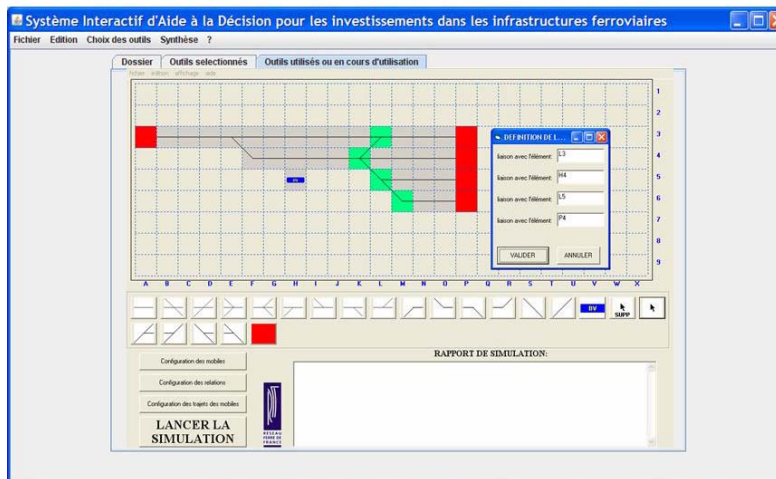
Système Interactif d'Aide à la Décision pour les investissements dans les infrastructures ferroviaires

Fichier Edition Choix des outils Synthèse ?

Dossier | Outils selectionnés | Outils utilisés ou en cours d'utilisation

fichier edition affichage aide

1
2
3
4
5
6
7
8
9

A B C D E F G H I J K L M N O P Q R S T U V W X

BV

DEFINITION DE L...

liaison avec l'élément L3

liaison avec l'élément H4

liaison avec l'élément L5

liaison avec l'élément P4

VALIDER ANNULER

BV SUPP

Configuration des mobiles

Configuration des relations

Configuration des trajets des mobiles

LANCER LA SIMULATION

RESEAU FERRE DE FRANCE

RAPPORT DE SIMULATION: